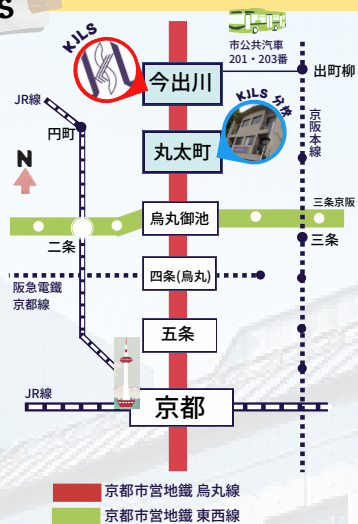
S

KILS

市公共汽車
201・203番

今出川

出町柳

JR線

KILS 分校

京阪本線

円町

N

丸太町

三条京阪

烏丸御池

三条

二条

四条(烏丸)

阪急電鐵
京都線

五条

JR線

京都

京都市営地鐵 烏丸線
京都市営地鐵 東西線